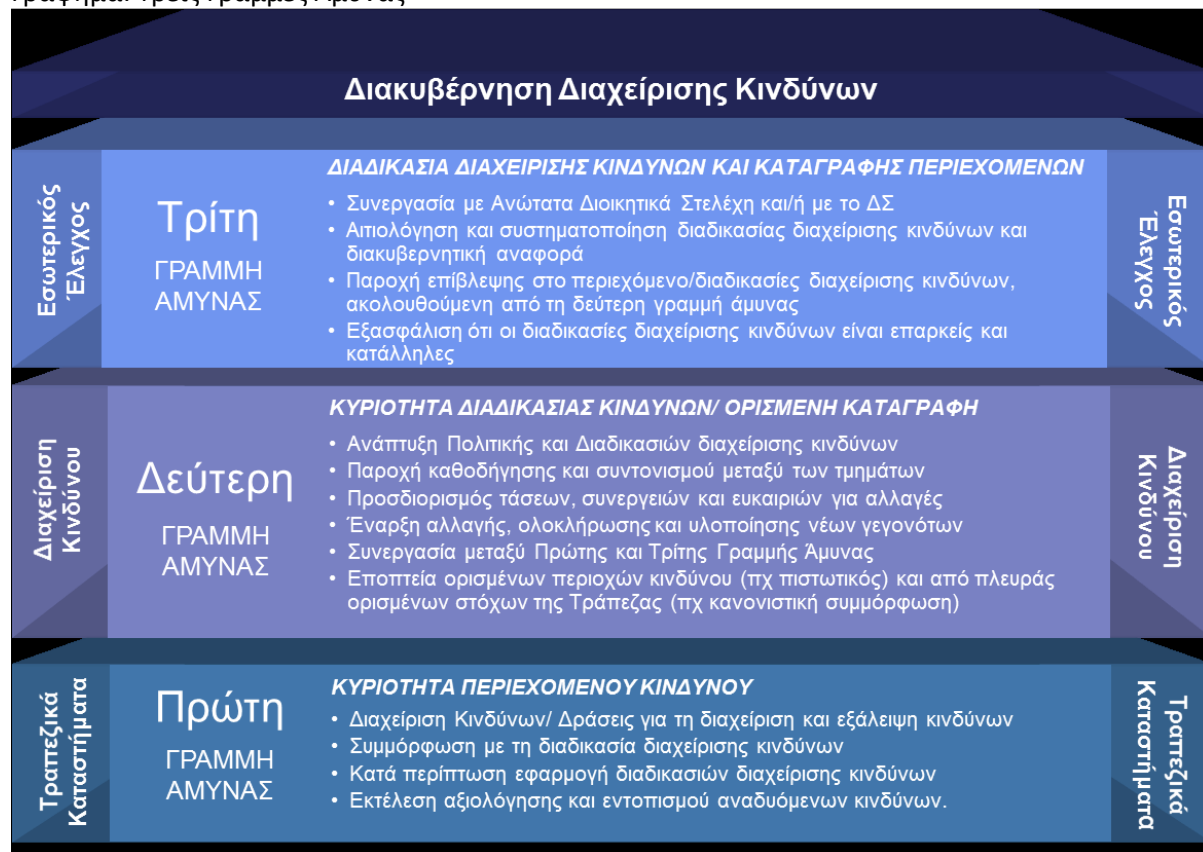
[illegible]

Διακυβέρνηση Διαχείρισης Κινδύνων

Εσωτερικός Έλεγχος

Τρίτη

ΓΡΑΜΜΗ ΑΜΥΝΑΣ

ΔΙΑΔΙΚΑΣΙΑ ΔΙΑΧΕΙΡΙΣΗΣ ΚΙΝΔΥΝΩΝ ΚΑΙ ΚΑΤΑΓΡΑΦΗΣ ΠΕΡΙΕΧΟΜΕΝΩΝ

• Συνεργασία με Ανώτατα Διοικητικά Στελέχη και/ή με το ΔΣ
• Αιτιολόγηση και συστηματοποίηση διαδικασίας διαχείρισης κινδύνων και διακυβερνητική αναφορά
• Παροχή επίβλεψης στο περιεχόμενο/διαδικασίες διαχείρισης κινδύνων, ακολουθούμενη από τη δεύτερη γραμμή άμυνας
• Εξασφάλιση ότι οι διαδικασίες διαχείρισης κινδύνων είναι επαρκείς και κατάλληλες

Εσωτερικός Έλεγχος

Διαχείριση Κινδύνου

Δεύτερη

ΓΡΑΜΜΗ ΑΜΥΝΑΣ

ΚΥΡΙΟΤΗΤΑ ΔΙΑΔΙΚΑΣΙΑΣ ΚΙΝΔΥΝΩΝ/ ΟΡΙΣΜΕΝΗ ΚΑΤΑΓΡΑΦΗ

• Ανάπτυξη Πολιτικής και Διαδικασιών διαχείρισης κινδύνων
• Παροχή καθοδήγησης και συντονισμού μεταξύ των τμημάτων
• Προσδιορισμός τάσεων, συνεργειών και ευκαιριών για αλλαγές
• Έναρξη αλλαγής, ολοκλήρωσης και υλοποίησης νέων γεγονότων
• Συνεργασία μεταξύ Πρώτης και Τρίτης Γραμμής Άμυνας
• Εποπτεία ορισμένων περιοχών κινδύνου (πχ πιστωτικός) και από πλευράς ορισμένων στόχων της Τράπεζας (πχ κανονιστική συμμόρφωση)

Διαχείριση Κινδύνου

Τραπεζικά Καταστήματα

Πρώτη

ΓΡΑΜΜΗ ΑΜΥΝΑΣ

ΚΥΡΙΟΤΗΤΑ ΠΕΡΙΕΧΟΜΕΝΟΥ ΚΙΝΔΥΝΟΥ

• Διαχείριση Κινδύνων/ Δράσεις για τη διαχείριση και εξάλειψη κινδύνων
• Συμμόρφωση με τη διαδικασία διαχείρισης κινδύνων
• Κατά περίπτωση εφαρμογή διαδικασιών διαχείρισης κινδύνων
• Εκτέλεση αξιολόγησης και εντοπισμού αναδυόμενων κινδύνων.

Τραπεζικά Καταστήματα